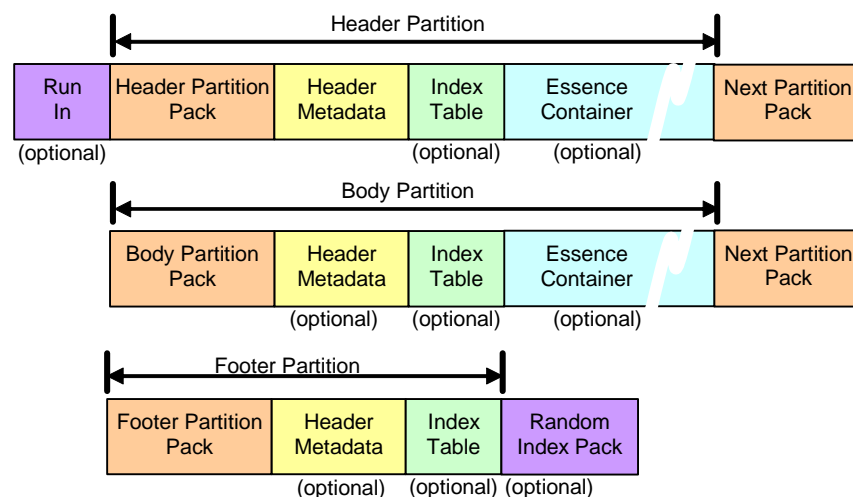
Header Partition

Run In
(optional)

Header Partition Pack

Header Metadata

Index Table
(optional)

Essence Container
(optional)

Next Partition Pack

Body Partition

Body Partition Pack

Header Metadata
(optional)

Index Table
(optional)

Essence Container
(optional)

Next Partition Pack

Footer Partition

Footer Partition Pack

Header Metadata
(optional)

Index Table
(optional)

Random Index Pack
(optional)